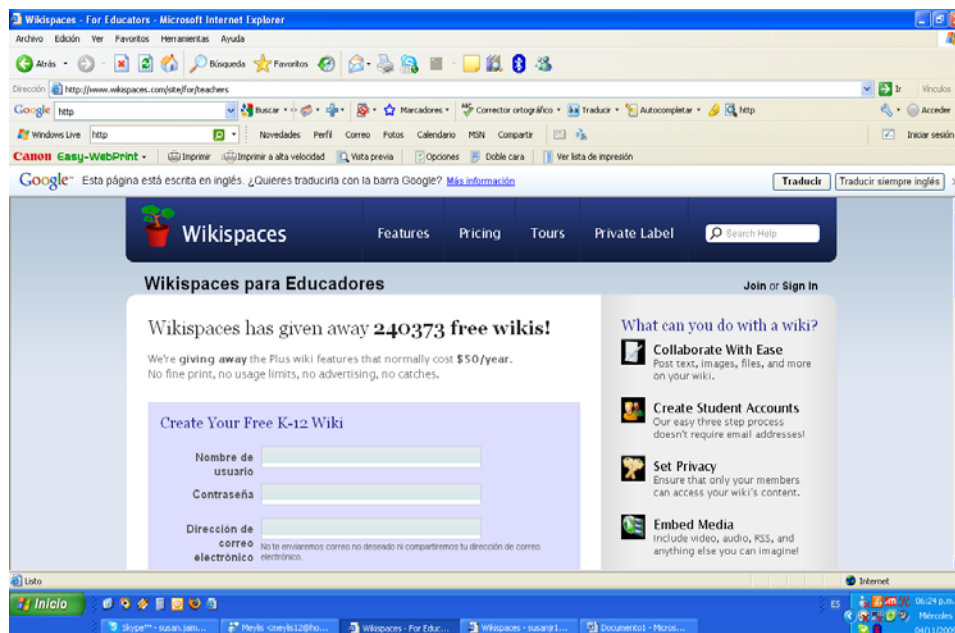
Wikispaces - For Educators - Microsoft Internet Explorer

Archivo Edición Ver Favoritos Herramientas Ayuda

Atrás Búsqueda Favoritos

Dirección http://www.wikispaces.com/site/for/teachers Ir Vínculos

Google http Buscar Marcadores Corrector ortográfico Traducir Autocompletar http Acceder

Windows Live http Novedades Perfil Correo Fotos Calendario MSN Compartir Iniciar sesión

Canon Easy-WebPrint Imprimir Imprimir a alta velocidad Vista previa Opciones Doble cara Ver lista de impresión

Google Esta página está escrita en inglés. ¿Quieres traducirla con la barra Google? Más información Traducir Traducir siempre inglés

Wikispaces Features Pricing Tours Private Label Search Help

Wikispaces para Educadores

Join or Sign In

Wikispaces has given away 240373 free wikis!

We're giving away the Plus wiki features that normally cost $50/year. No fine print, no usage limits, no advertising, no catches.

Create Your Free K-12 Wiki

Nombre de usuario

Contraseña

Dirección de correo electrónico

No te enviaremos correo no deseado ni compartiremos tu dirección de correo electrónico.

What can you do with a wiki?

Collaborate With Ease
Post text, images, files, and more on your wiki.

Create Student Accounts
Our easy three step process doesn't require email addresses!

Set Privacy
Ensure that only your members can access your wiki's content.

Embed Media
Include video, audio, RSS, and anything else you can imagine!

Listo Internet

Inicio Skype™ - susan.jaim... Meylis <meylis12@ho... Wikispaces - For Educ... Wikispaces - susanjr1... Documento1 - Micros... ES 06:24 p.m. Miércoles 04/11/200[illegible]